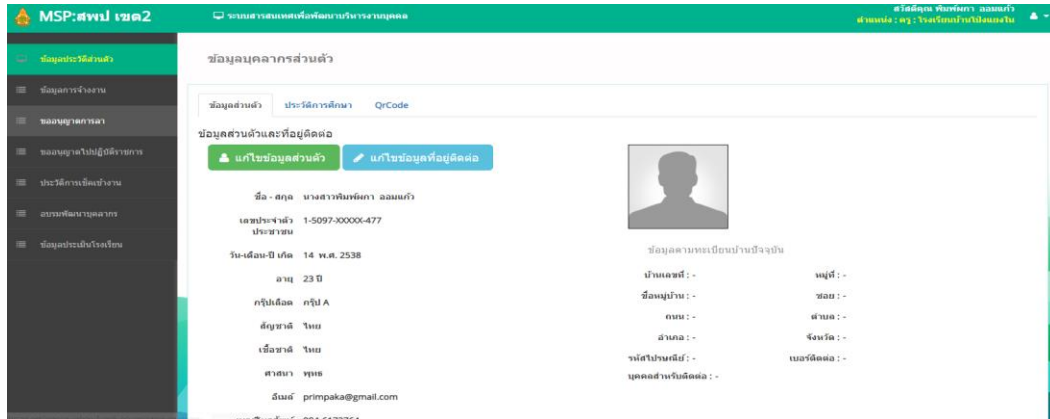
MSP:สพป เขต2
ระบบสารสนเทศเพื่อพัฒนาบริหารงานบุคคล
สวัสดีคุณ พิมพ์ผกา ออมแก้ว
ตำแหน่ง : ครู : โรงเรียนบ้านโป่งแดงใน

ข้อมูลประวัติส่วนตัว
ข้อมูลการจ้างงาน
ขออนุญาตการลา
ขออนุญาตไปปฏิบัติราชการ
ประวัติการเข้าทำงาน
อบรมพัฒนาบุคลากร
ข้อมูลประเมินโรงเรียน

ข้อมูลบุคลากรส่วนตัว

ข้อมูลส่วนตัว
ประวัติการศึกษา
QrCode

ข้อมูลส่วนตัวและที่อยู่ติดต่อ
แก้ไขข้อมูลส่วนตัว
แก้ไขข้อมูลที่อยู่ติดต่อ

ชื่อ - สกุล นางสาวพิมพ์ผกา ออมแก้ว
เลขประจำตัวประชาชน 1-5097-XXXXX-477
วัน-เดือน-ปี เกิด 14 พ.ศ. 2538
อายุ 23 ปี
กรุ๊ปเลือด กรุ๊ป A
สัญชาติ ไทย
เชื้อชาติ ไทย
ศาสนา พุทธ
อีเมล์ primpaka@gmail.com

ข้อมูลตามทะเบียนบ้านปัจจุบัน
บ้านเลขที่ : -
หมู่ที่ : -
ชื่อหมู่บ้าน : -
ซอย : -
ถนน : -
ตำบล : -
อำเภอ : -
จังหวัด : -
รหัสไปรษณีย์ : -
เบอร์ติดต่อ : -
บุคคลสำหรับติดต่อ : -
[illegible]